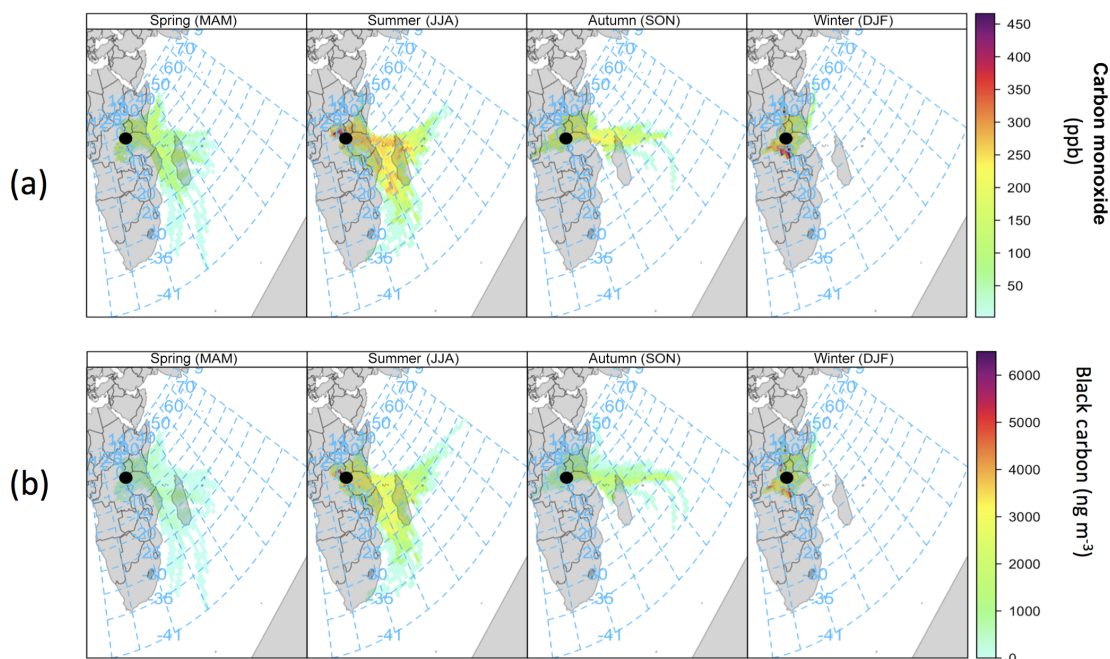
(a)

Spring (MAM)
Summer (JJA)
Autumn (SON)
Winter (DJF)

70
60
50
40
-41
35
30
25
20

450
400
350
300
250
200
150
100
50

Carbon monoxide (ppb)

(b)

Spring (MAM)
Summer (JJA)
Autumn (SON)
Winter (DJF)

70
60
50
40
-41
35
30
25
20

6000
5000
4000
3000
2000
1000
0

Black carbon (ng m$^{-3}$)